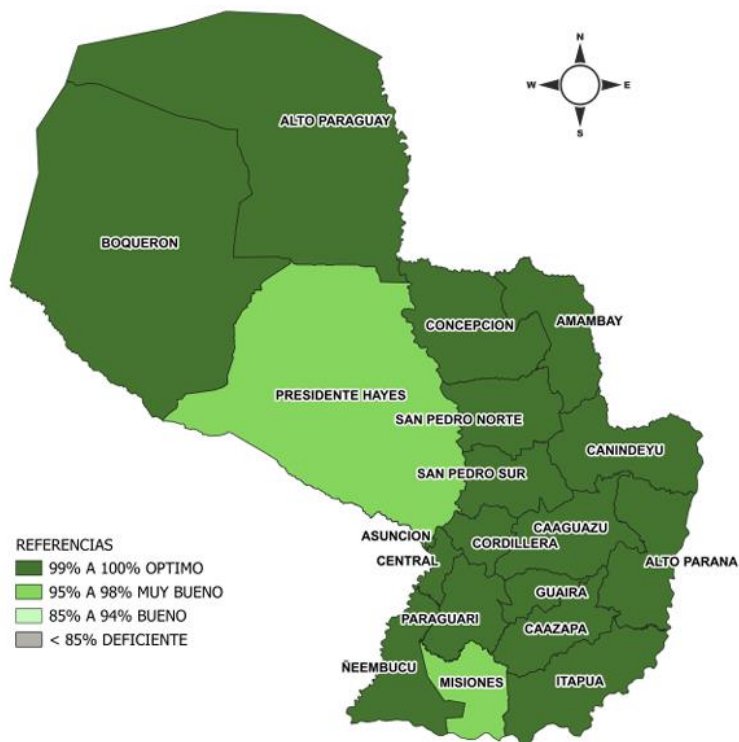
N
W
E
S

ALTO PARAGUAY

BOQUERON

CONCEPCION

AMAMBAY

PRESIDENTE HAYES

SAN PEDRO NORTE

CANINDEYU

SAN PEDRO SUR

ASUNCION

CAAGUAZU

CORDILLERA

CENTRAL

ALTO PARANA

GUAIRA

PARAGUARI

CAAZAPA

ÑEEMBUCU

MISIONES

ITAPUA

REFERENCIAS
99% A 100% OPTIMO
95% A 98% MUY BUENO
85% A 94% BUENO
< 85% DEFICIENTE